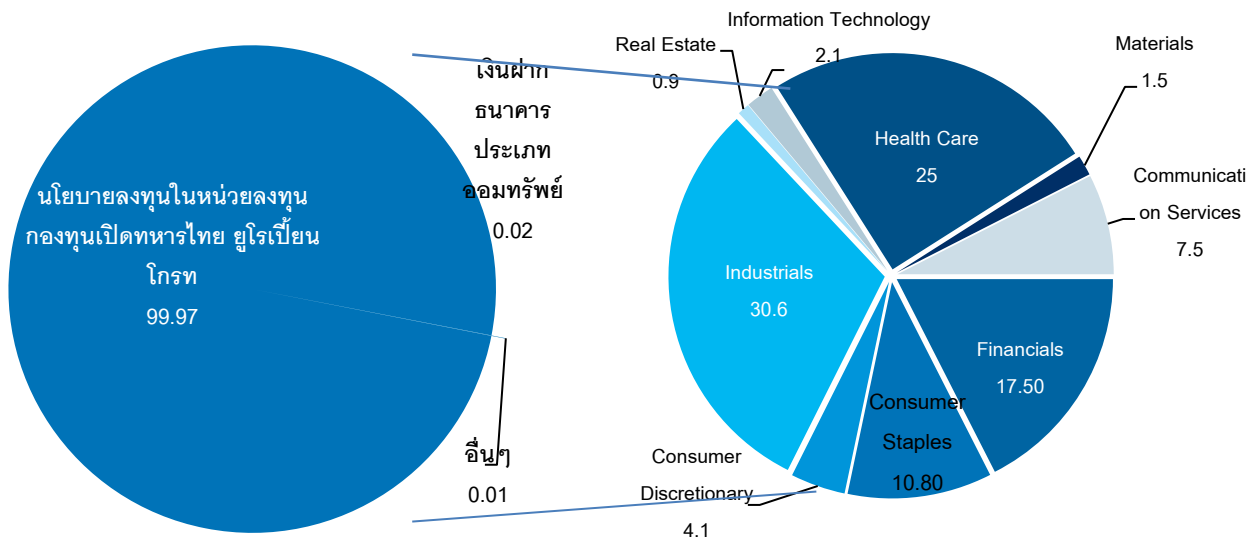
นโยบายลงทุนในหน่วยลงทุน กองทุนเปิดทหารไทย ยูโรเปี้ยน โกรท
99.97

เงินฝาก ธนาคาร ประเภท ออมทรัพย์
0.02

อื่นๆ
0.01

Information Technology
2.1

Real Estate
0.9

Materials
1.5

Health Care
25

Communications Services
7.5

Industrials
30.6

Financials
17.50

Consumer Staples
10.80

Consumer Discretionary
4.1